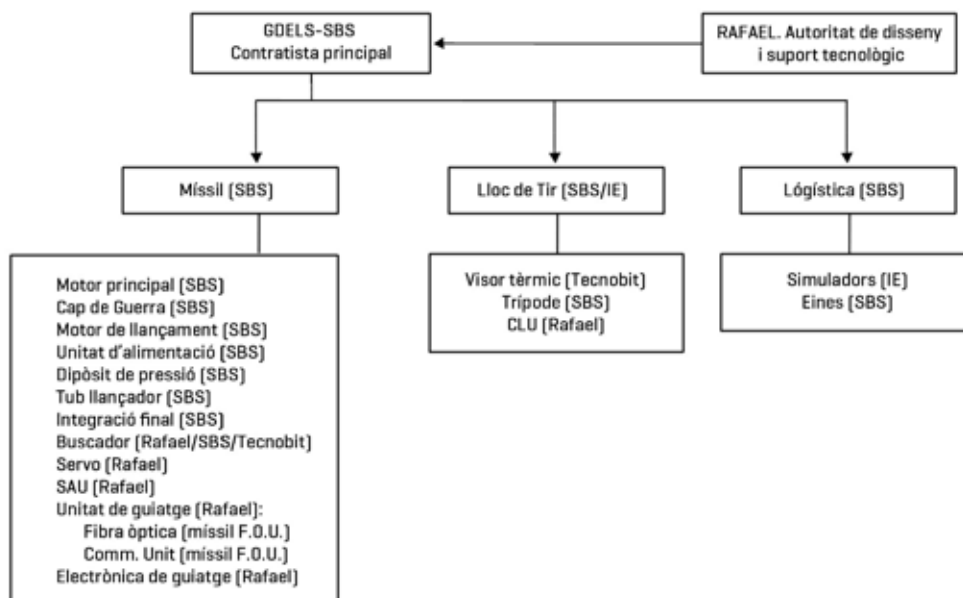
GDELS-SBS
Contratista principal

RAFAEL. Autoritat de disseny i suport tecnològic

Míssil (SBS)

Lloc de Tir (SBS/IE)

Lógística (SBS)

Motor principal (SBS)
Cap de Guerra (SBS)
Motor de llançament (SBS)
Unitat d'alimentació (SBS)
Dipòsit de pressió (SBS)
Tub llançador (SBS)
Integració final (SBS)
Buscador (Rafael/SBS/Tecnobit)
Servo (Rafael)
SAU (Rafael)
Unitat de guiatge (Rafael):
Fibra òptica (míssil F.O.U.)
Comm. Unit (míssil F.O.U.)
Electrònica de guiatge (Rafael)

Visor tèrmic (Tecnobit)
Trípode (SBS)
CLU (Rafael)

Simuladors (IE)
Eines (SBS)